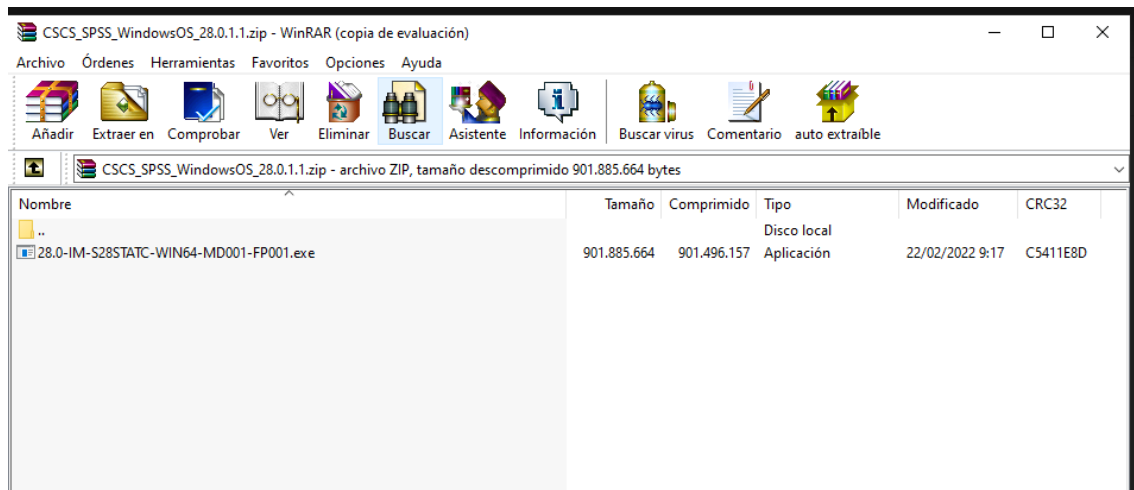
CSCS_SPSS_WindowsOS_28.0.1.1.zip - WinRAR (copia de evaluación)

Archivo Órdenes Herramientas Favoritos Opciones Ayuda

Añadir Extraer en Comprobar Ver Eliminar Buscar Asistente Información Buscar virus Comentario auto extraíble

CSCS_SPSS_WindowsOS_28.0.1.1.zip - archivo ZIP, tamaño descomprimido 901.885.664 bytes

| Nombre | Tamaño | Comprimido | Tipo | Modificado | CRC32 |
|---|---|---|---|---|---|
| .. | | | Disco local | | |
| 28.0-IM-S28STATC-WIN64-MD001-FP001.exe | 901.885.664 | 901.496.157 | Aplicación | 22/02/2022 9:17 | C5411E8D |